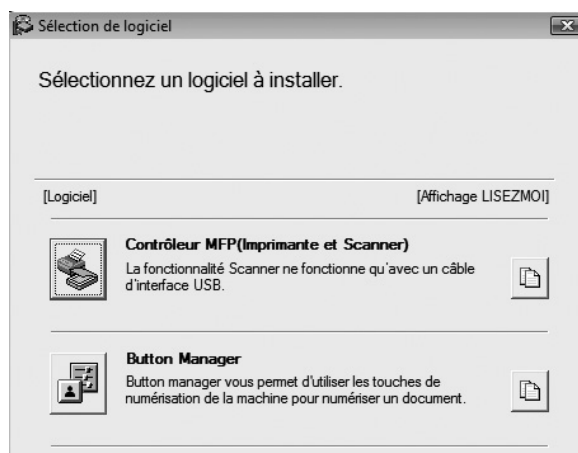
Sélection de logiciel

Sélectionnez un logiciel à installer.

[Logiciel]

[Affichage LISEZMOI]

Contrôleur MFP(Imprimante et Scanner)

La fonctionnalité Scanner ne fonctionne qu'avec un câble d'interface USB.

Button Manager

Button manager vous permet d'utiliser les touches de numérisation de la machine pour numériser un document.